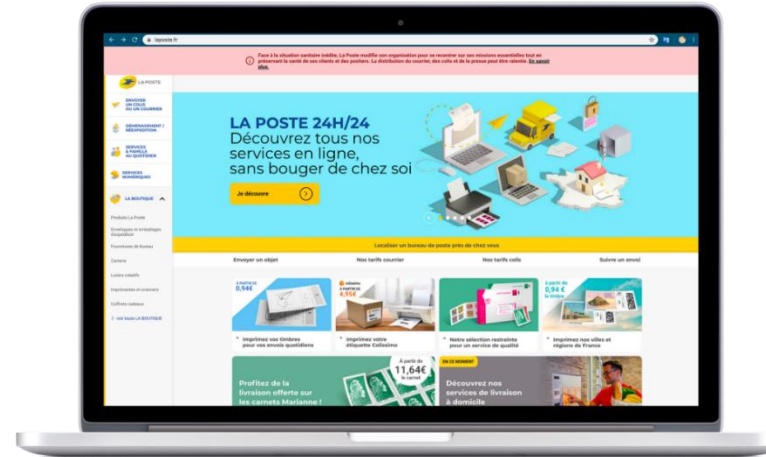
laposte.fr

Face à la situation sanitaire inédite, La Poste modifie son organisation pour se recentrer sur ses missions essentielles tout en préservant la santé de ses clients et des postiers. La distribution du courrier, des colis et de la presse peut être ralentie. En savoir plus.

LA POSTE

ENVOYER UN COLIS OU UN COURRIER

DÉMÉNAGEMENT / RÉEXPÉDITION

SERVICES À FAMILLE AU QUOTIDIEN

SERVICES NUMÉRIQUES

LA BOUTIQUE

Produits La Poste

Enveloppes et emballages Expédition

Fournitures de bureau

Carterie

Loisirs créatifs

Imprimantes et scanners

Coffrets cadeaux

voir toute LA BOUTIQUE

LA POSTE 24H/24
Découvrez tous nos services en ligne, sans bouger de chez soi

Je découvre

Localiser un bureau de poste près de chez vous

Envoyer un objet

Nos tarifs courrier

Nos tarifs colis

Suivre un envoi

À PARTIR DE 0,94€

Imprimez vos timbres pour vos envois quotidiens

À PARTIR DE 4,95€

Imprimez votre étiquette Colissimo

Notre sélection restreinte pour un service de qualité

à partir de 0,94 € la timbre

Imprimez nos villes et régions de France

Profitez de la livraison offerte sur les carnets Marianne !

À partir de 11,64€

EN CE MOMENT

Découvrez nos services de livraison à domicile